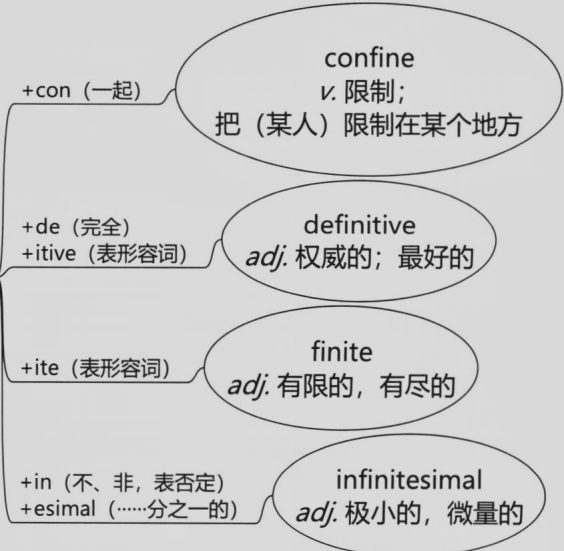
+con（一起）

confine
v. 限制；
把（某人）限制在某个地方

+de（完全）
+itive（表形容词）

definitive
adj. 权威的；最好的

+ite（表形容词）

finite
adj. 有限的，有尽的

+in（不、非，表否定）
+esimal（……分之一的）

infinitesimal
adj. 极小的，微量的